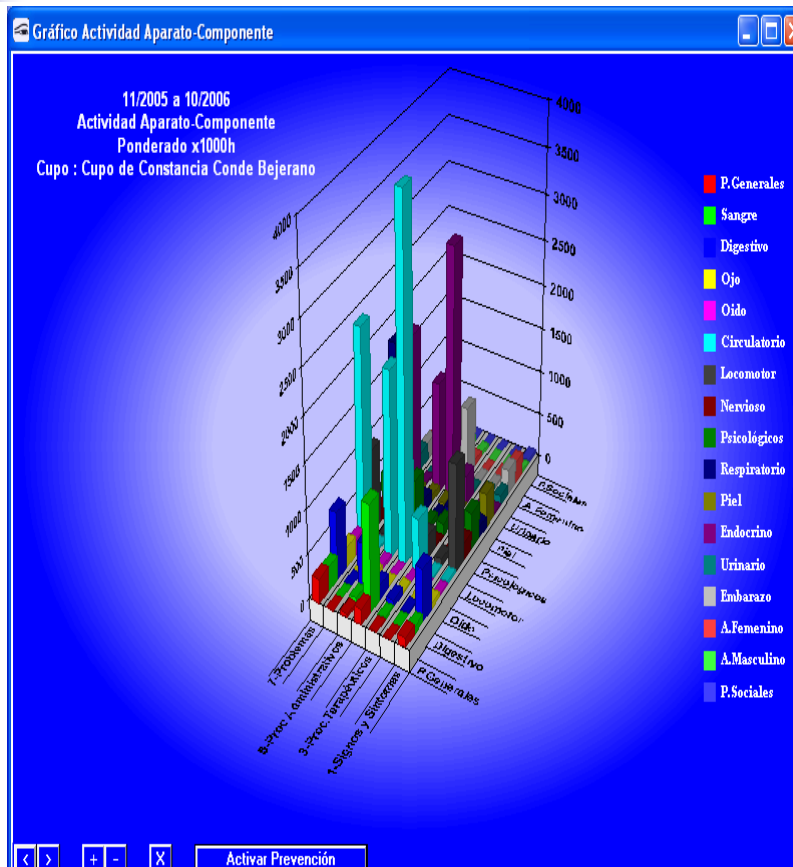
Gráfico Actividad Aparato-Componente

11/2005 a 10/2006
Actividad Aparato-Componente
Ponderado x1000h
Cupo : Cupo de Constancia Conde Bejerano

4000
3500
3000
2500
2000
1500
1000
500
0

4000
3500
3000
2500
2000
1500
1000
500
0

P.Sociales
A.Femenino
Urinario
Piel
Psicológicos
Locomotor
Oído
Digestivo
P.Generales

7.-Problemas
5.-Proc.Administrativos
3.-Proc.Terapéuticos
1.-Signos y Síntomas

P.Generales
Sangre
Digestivo
Ojo
Oido
Circulatorio
Locomotor
Nervioso
Psicológicos
Respiratorio
Piel
Endocrino
Urinario
Embarazo
A.Femenino
A.Masculino
P.Sociales

< > + - X Activar Prevención